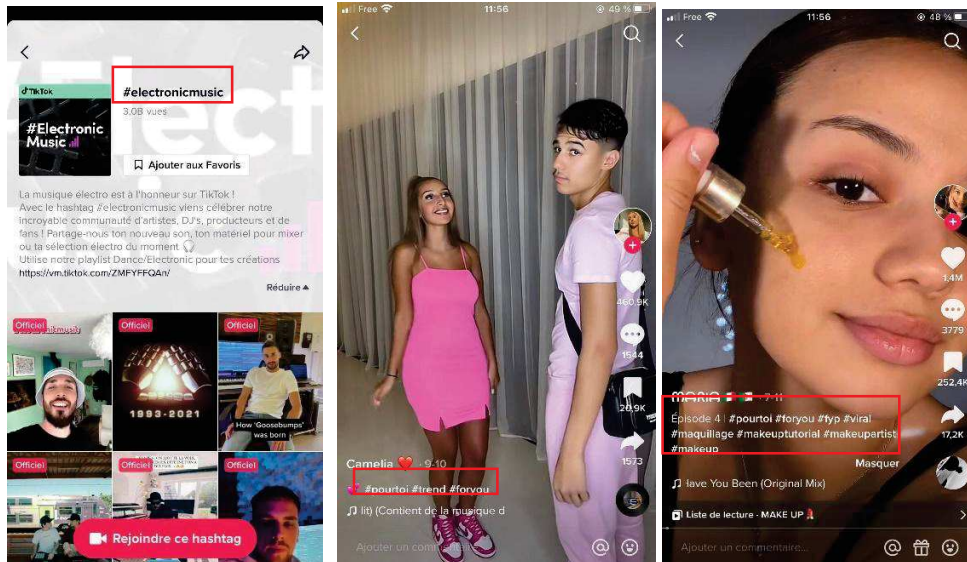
#electronicmusic
3.0B vues
TikTok
#Electronic Music
Ajouter aux Favoris
La musique électro est à l'honneur sur TikTok ! Avec le hashtag #electronicmusic viens célébrer notre incroyable communauté d'artistes, DJ's, producteurs et de fans ! Partage-nous ton nouveau son, ton matériel pour mixer ou ta sélection électro du moment
Utilise notre playlist Dance/Electronic pour tes créations
https://vm.tiktok.com/ZMFYFFQAn/
Réduire
Officiel
Officiel
Officiel
1993-2021
How 'Goosebumps' was born
Officiel
Officiel
Officiel
Rejoindre ce hashtag

Free 11:56 49 %
460,9K
1544
20,9K
1573
Camelia · 9-10
#pourtoi #trend #foryou
lit) (Contient de la musique d
Ajouter un commentaire...

Free 11:56 48 %
1,4M
3779
252,4K
17,2K
MARIA · 9-11
Épisode 4 | #pourtoi #foryou #fyp #viral #maquillage #makeuptutorial #makeupartist #makeup
Masquer
Have You Been (Original Mix)
Liste de lecture · MAKE UP
Ajouter un commentaire...